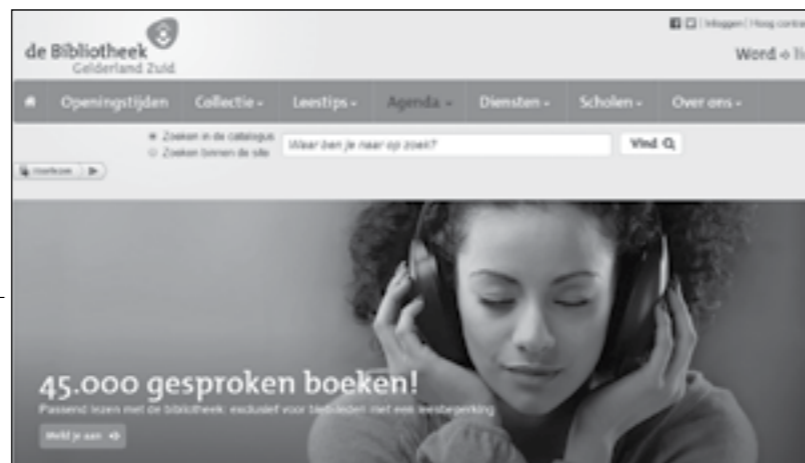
de Bibliotheek
Gelderland Zuid

Inloggen | Hoog contra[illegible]

Word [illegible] li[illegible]

Openingstijden Collectie Leestips Agenda Diensten Scholen Over ons

Zoeken in de catalogus
Zoeken binnen de site

Waar ben je naar op zoek?

Vind

Voorlezen

45.000 gesproken boeken!

Passend lezen met de bibliotheek: exclusief voor bijleden met een leesbeperking

Meld je aan